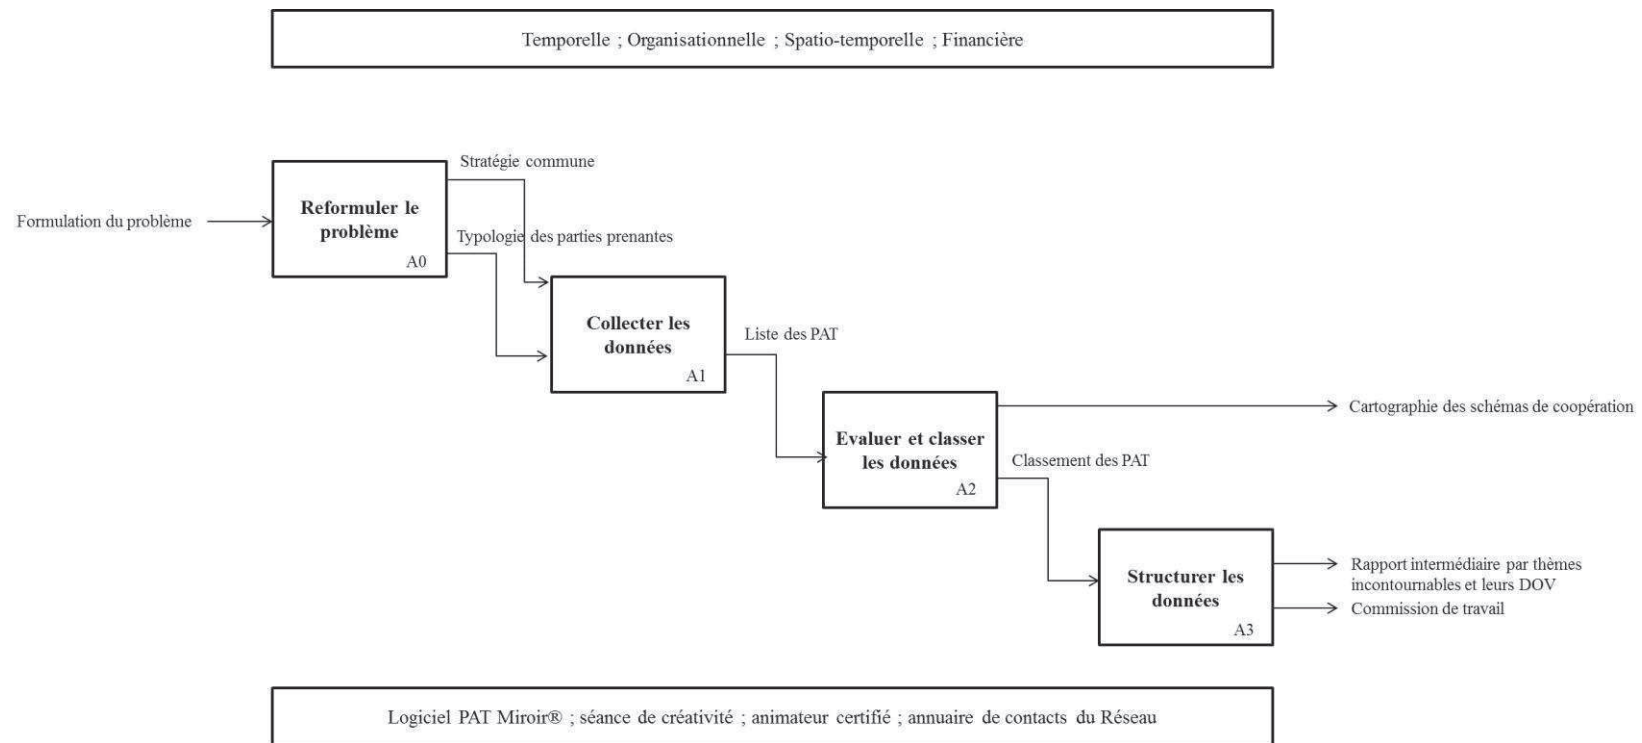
Temporelle ; Organisationnelle ; Spatio-temporelle ; Financière

Formulation du problème

Reformuler le problème
A0

Stratégie commune

Typologie des parties prenantes

Collecter les données
A1

Liste des PAT

Evaluer et classer les données
A2

Cartographie des schémas de coopération

Classement des PAT

Structurer les données
A3

Rapport intermédiaire par thèmes incontournables et leurs DOV

Commission de travail

Logiciel PAT Miroir® ; séance de créativité ; animateur certifié ; annuaire de contacts du Réseau